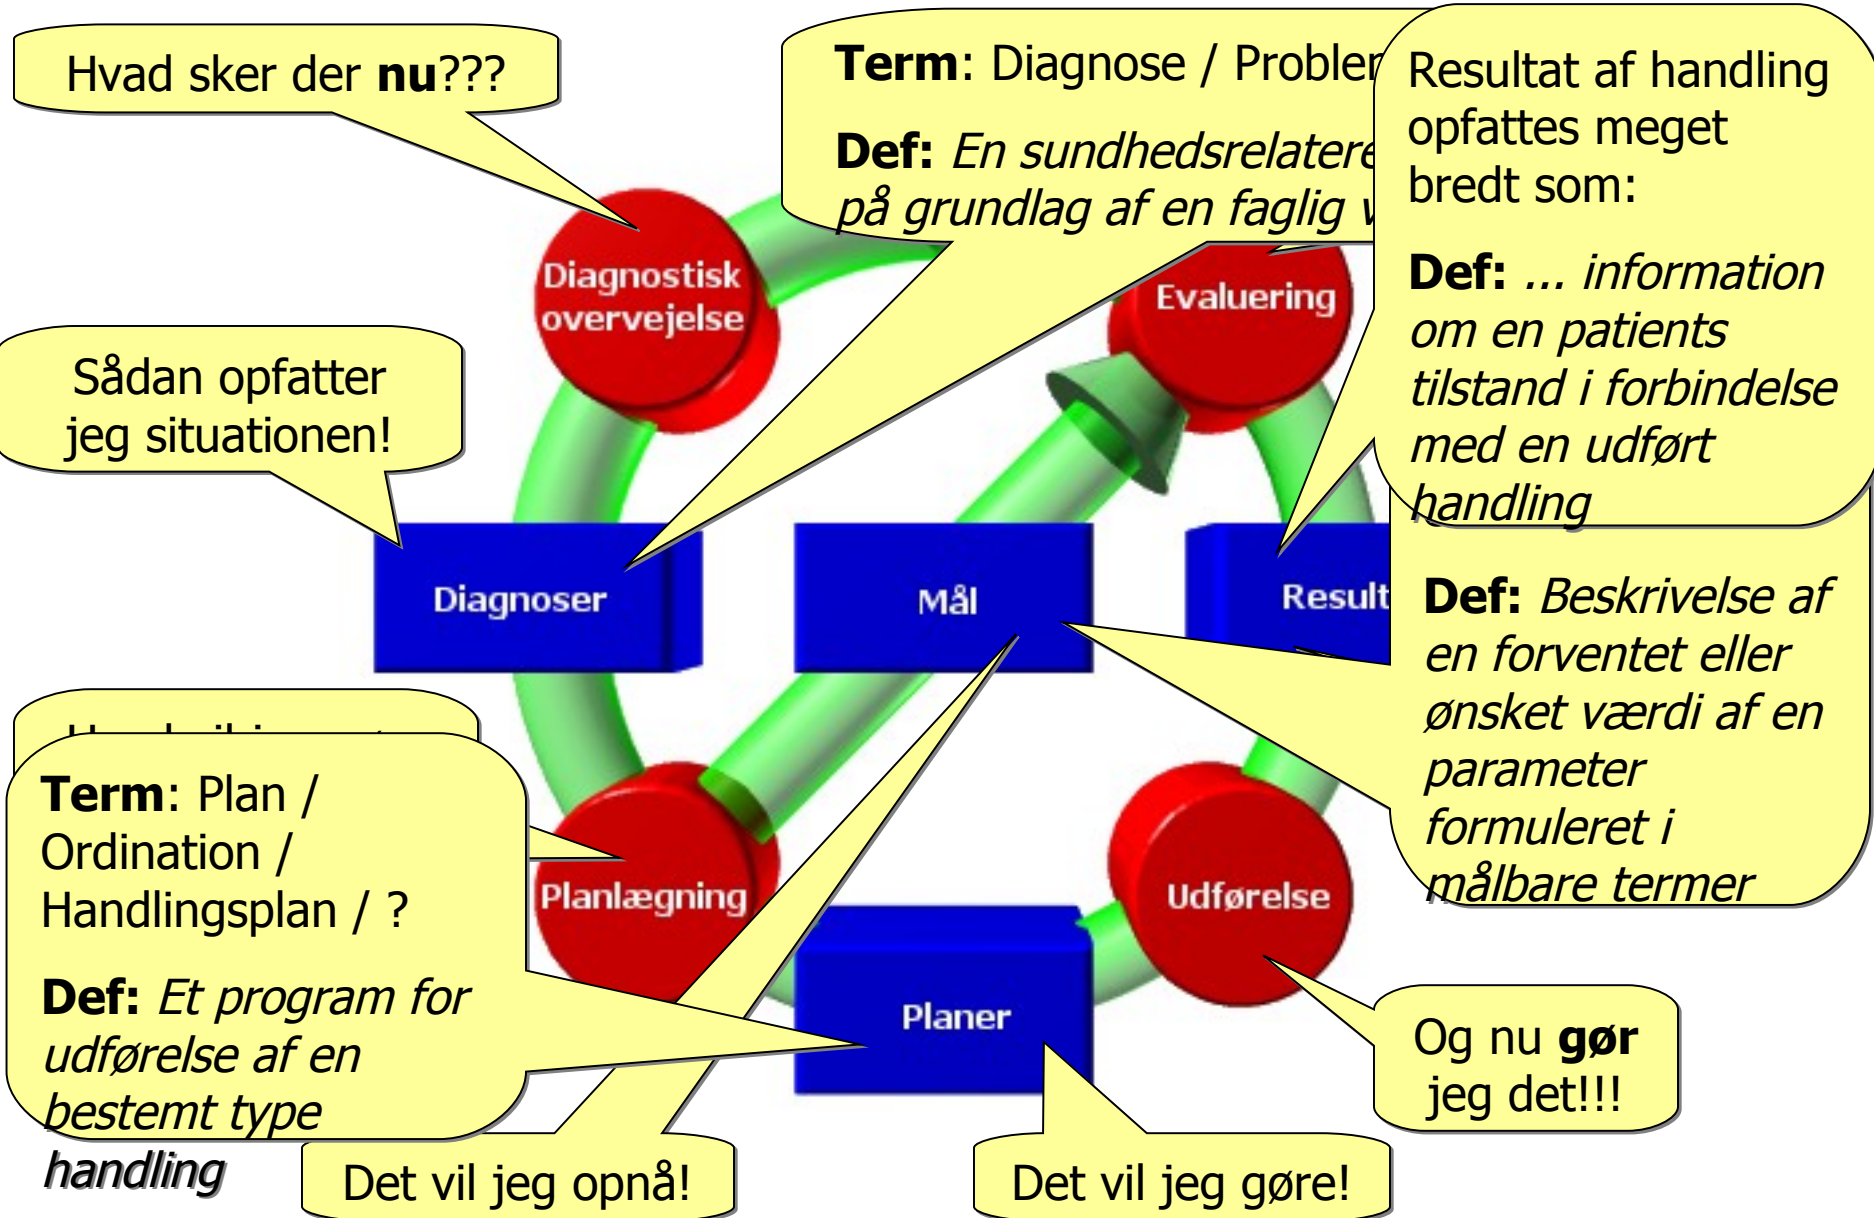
Hvad sker der **nu**???

**Term**: Diagnose / Probler

**Def:** *En sundhedsrelatere på grundlag af en faglig v*

Resultat af handling opfattes meget bredt som:

**Def:** *... information om en patients tilstand i forbindelse med en udført handling*

Diagnostisk overvejelse

Evaluering

Sådan opfatter jeg situationen!

Diagnoser

Mål

Result

**Def:** *Beskrivelse af en forventet eller ønsket værdi af en parameter formuleret i målbare termer*

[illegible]

**Term**: Plan / Ordination / Handlingsplan / ?

**Def:** *Et program for udførelse af en bestemt type handling*

Planlægning

Udførelse

Planer

Og nu **gør** jeg det!!!

Det vil jeg opnå!

Det vil jeg gøre!